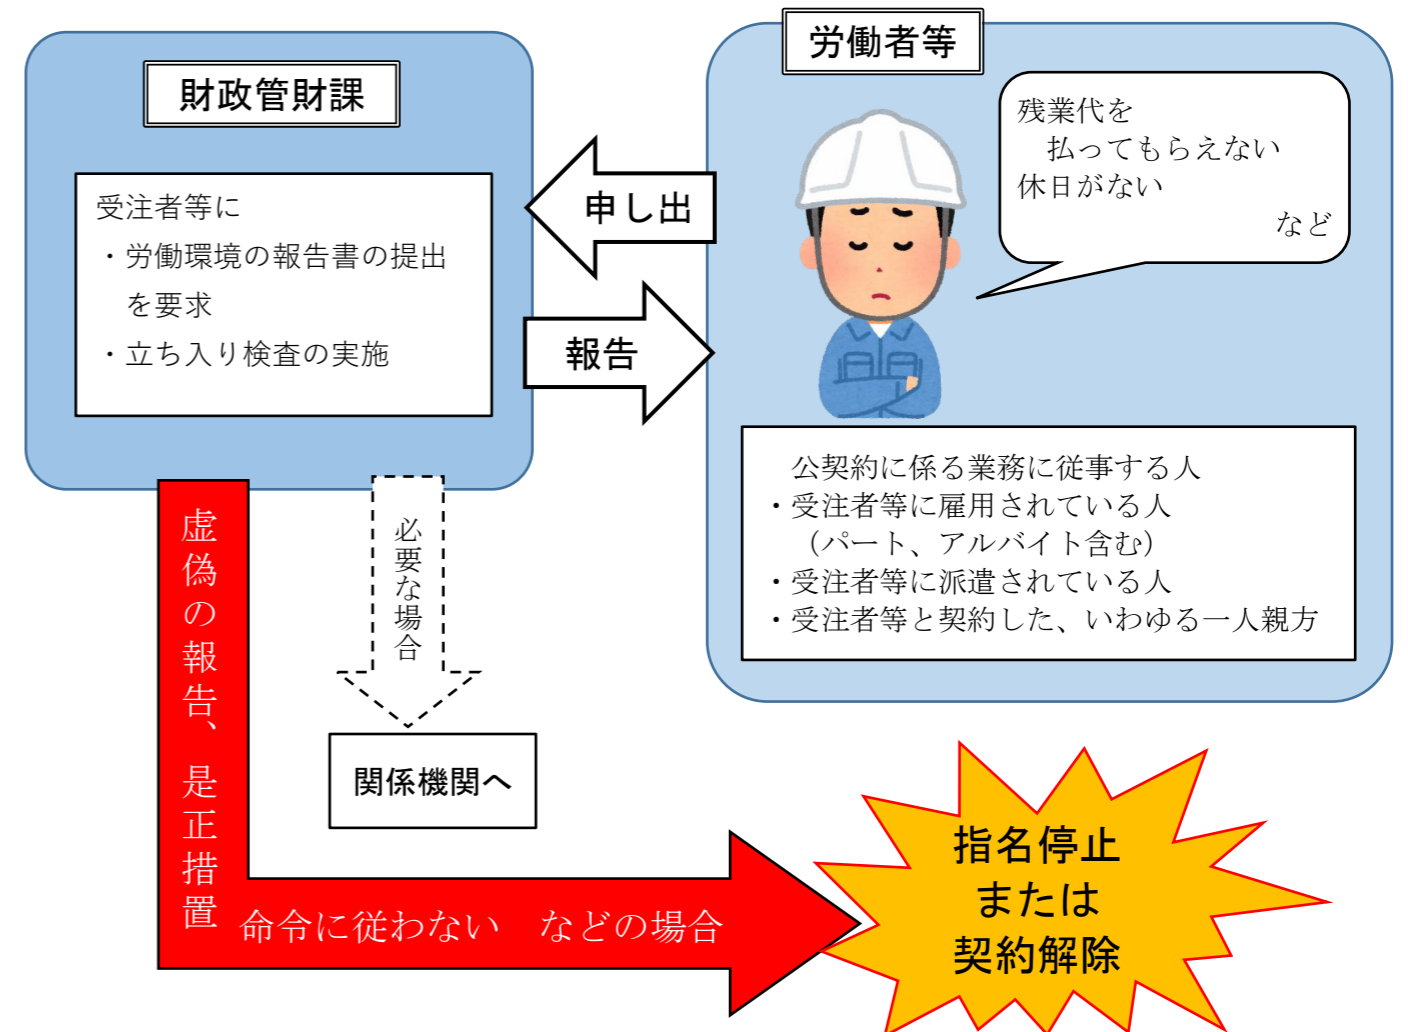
財政管財課

受注者等に
・労働環境の報告書の提出を要求
・立ち入り検査の実施

申し出

報告

労働者等

残業代を
払ってもらえない
休日がない
など

公契約に係る業務に従事する人
・受注者等に雇用されている人
（パート、アルバイト含む）
・受注者等に派遣されている人
・受注者等と契約した、いわゆる一人親方

必要な場合

関係機関へ

虚偽の報告、是正措置命令に従わない　などの場合

指名停止
または
契約解除